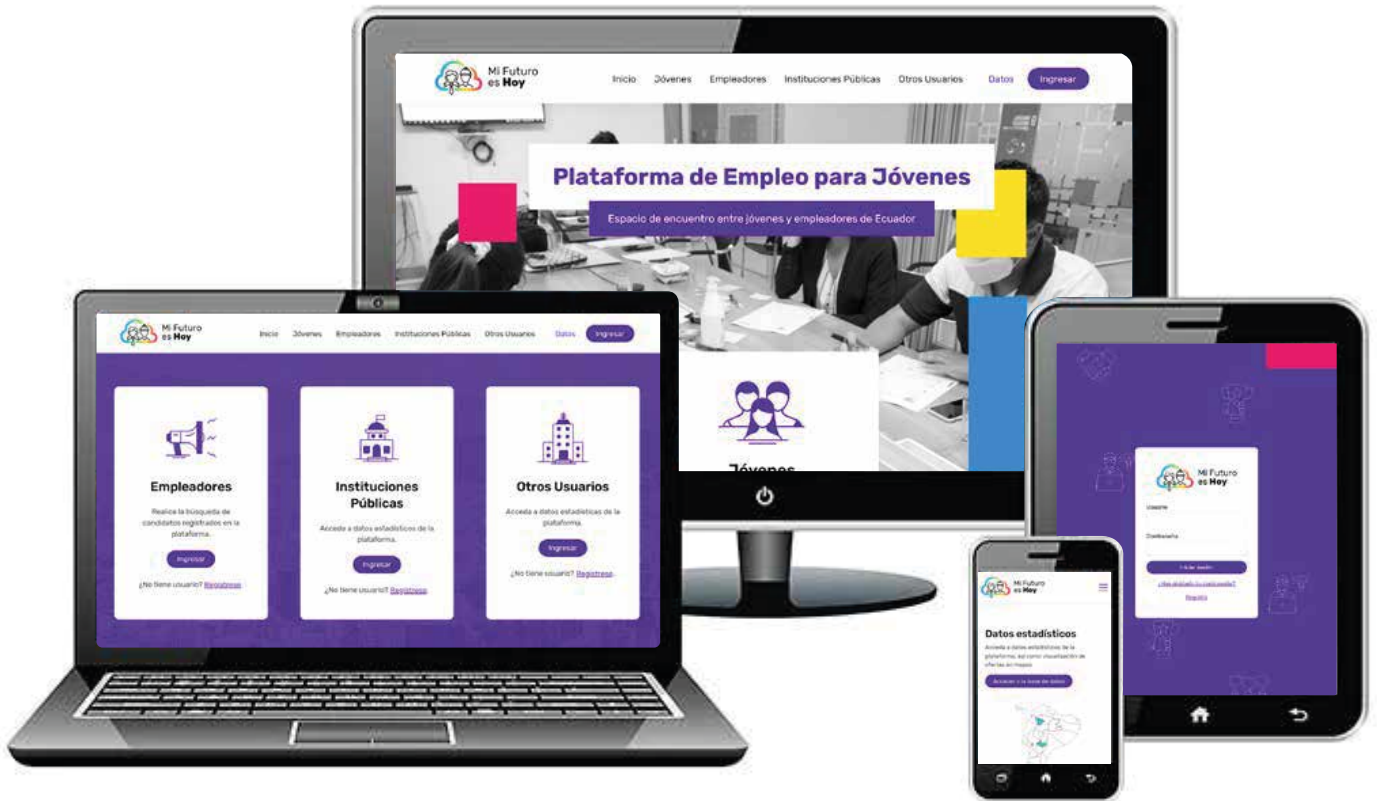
Mi Futuro es Hoy

Inicio Jóvenes Empleadores Instituciones Públicas Otros Usuarios Datos Ingresar

Plataforma de Empleo para Jóvenes

Espacio de encuentro entre jóvenes y empleadores de Ecuador

Jóvenes

Mi Futuro es Hoy

Inicio Jóvenes Empleadores Instituciones Públicas Otros Usuarios Datos Ingresar

Empleadores

Realice la búsqueda de candidatos registrados en la plataforma.

Ingresar

¿No tiene usuario? Registrese

Instituciones Públicas

Acceda a datos estadísticos de la plataforma.

Ingresar

¿No tiene usuario? Registrese

Otros Usuarios

Acceda a datos estadísticos de la plataforma.

Ingresar

¿No tiene usuario? Registrese

Mi Futuro es Hoy

Usuario

Contraseña

Iniciar sesión

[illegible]

Registro

Mi Futuro es Hoy

Datos estadísticos

Acceda a datos estadísticos de la plataforma, así como visualización de ofertas en mapas.

Acceder a la base de datos